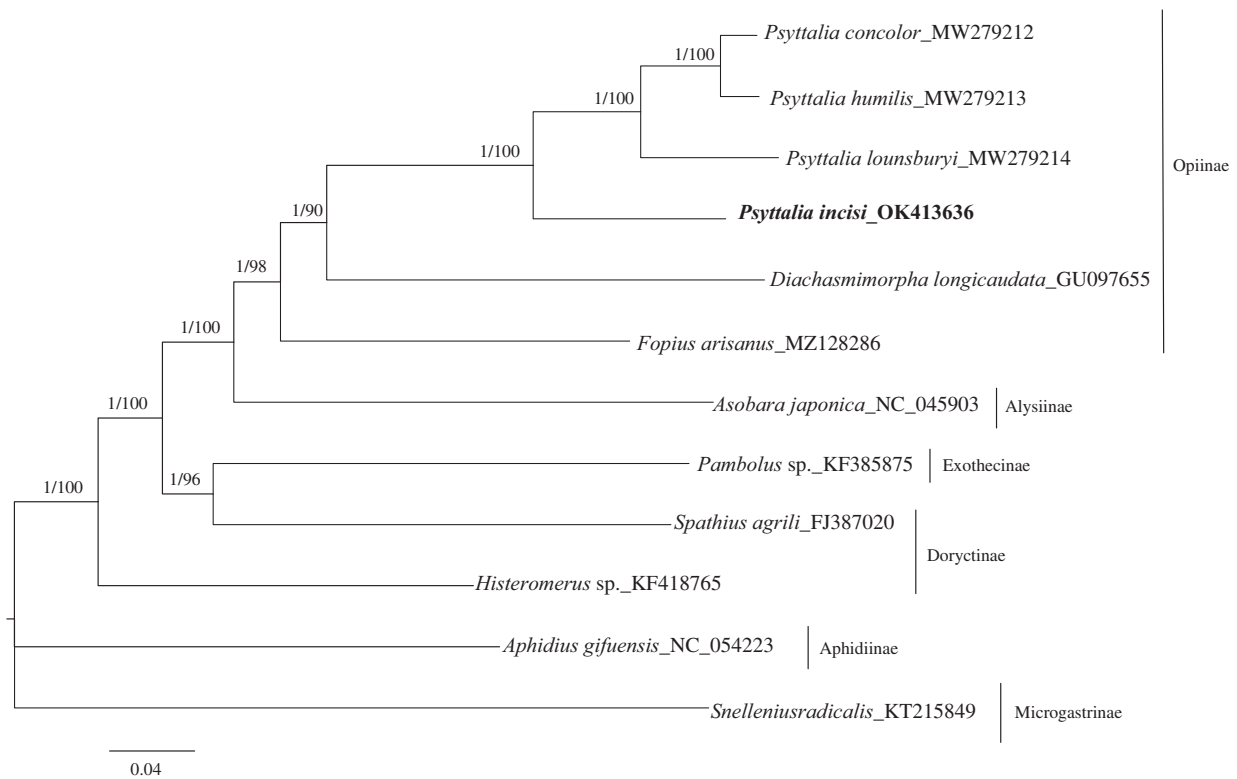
1/100
Psyttalia concolor_MW279212
1/100
Psyttalia humilis_MW279213
1/100
Psyttalia lounsburyi_MW279214
Opiinae
1/90
Psyttalia incisi_OK413636
1/98
Diachasmimorpha longicaudata_GU097655
1/100
Fopius arisanus_MZ128286
1/100
Asobara japonica_NC_045903
Alysiinae
1/100
Pambolus sp._KF385875
Exothecinae
1/96
Spathius agrili_FJ387020
Doryctinae
Histeromerus sp._KF418765
Aphidius gifuensis_NC_054223
Aphidiinae
Snelleniusradicalis_KT215849
Microgastrinae
0.04